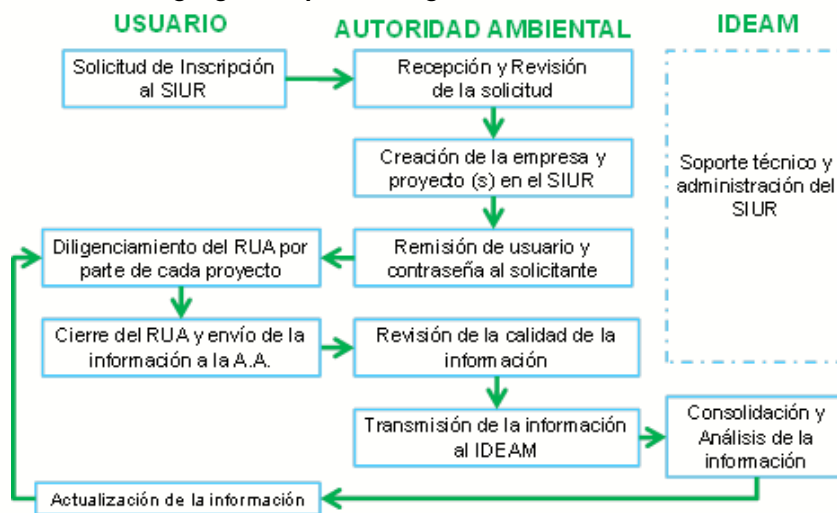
USUARIO

AUTORIDAD AMBIENTAL

IDEAM

Solicitud de Inscripción al SIUR

Recepción y Revisión de la solicitud

Creación de la empresa y proyecto (s) en el SIUR

Soporte técnico y administración del SIUR

Diligenciamiento del RUA por parte de cada proyecto

Remisión de usuario y contraseña al solicitante

Cierre del RUA y envío de la información a la A.A.

Revisión de la calidad de la información

Transmisión de la información al IDEAM

Consolidación y Análisis de la información

Actualización de la información